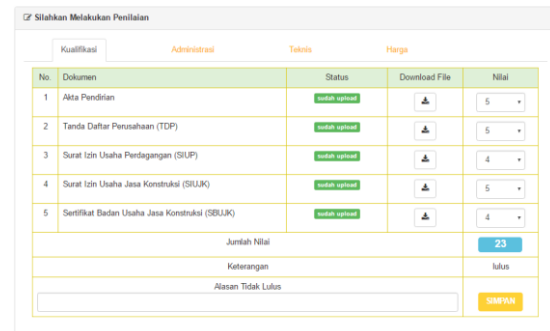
Silahkan Melakukan Penilaian

Kualifikasi Administrasi Teknis Harga

| No. | Dokumen | Status | Download File | Nilai |
|---|---|---|---|---|
| 1 | Akta Pendirian | sudah upload | | 5 |
| 2 | Tanda Daftar Perusahaan (TDP) | sudah upload | | 5 |
| 3 | Surat Izin Usaha Perdagangan (SIUP) | sudah upload | | 4 |
| 4 | Surat Izin Usaha Jasa Konstruksi (SIUJK) | sudah upload | | 5 |
| 5 | Sertifikat Badan Usaha Jasa Konstruksi (SBUJK) | sudah upload | | 4 |
| | Jumlah Nilai | | | 23 |
| | Keterangan | | | lulus |
| | Alasan Tidak Lulus | | | SIMPAN |